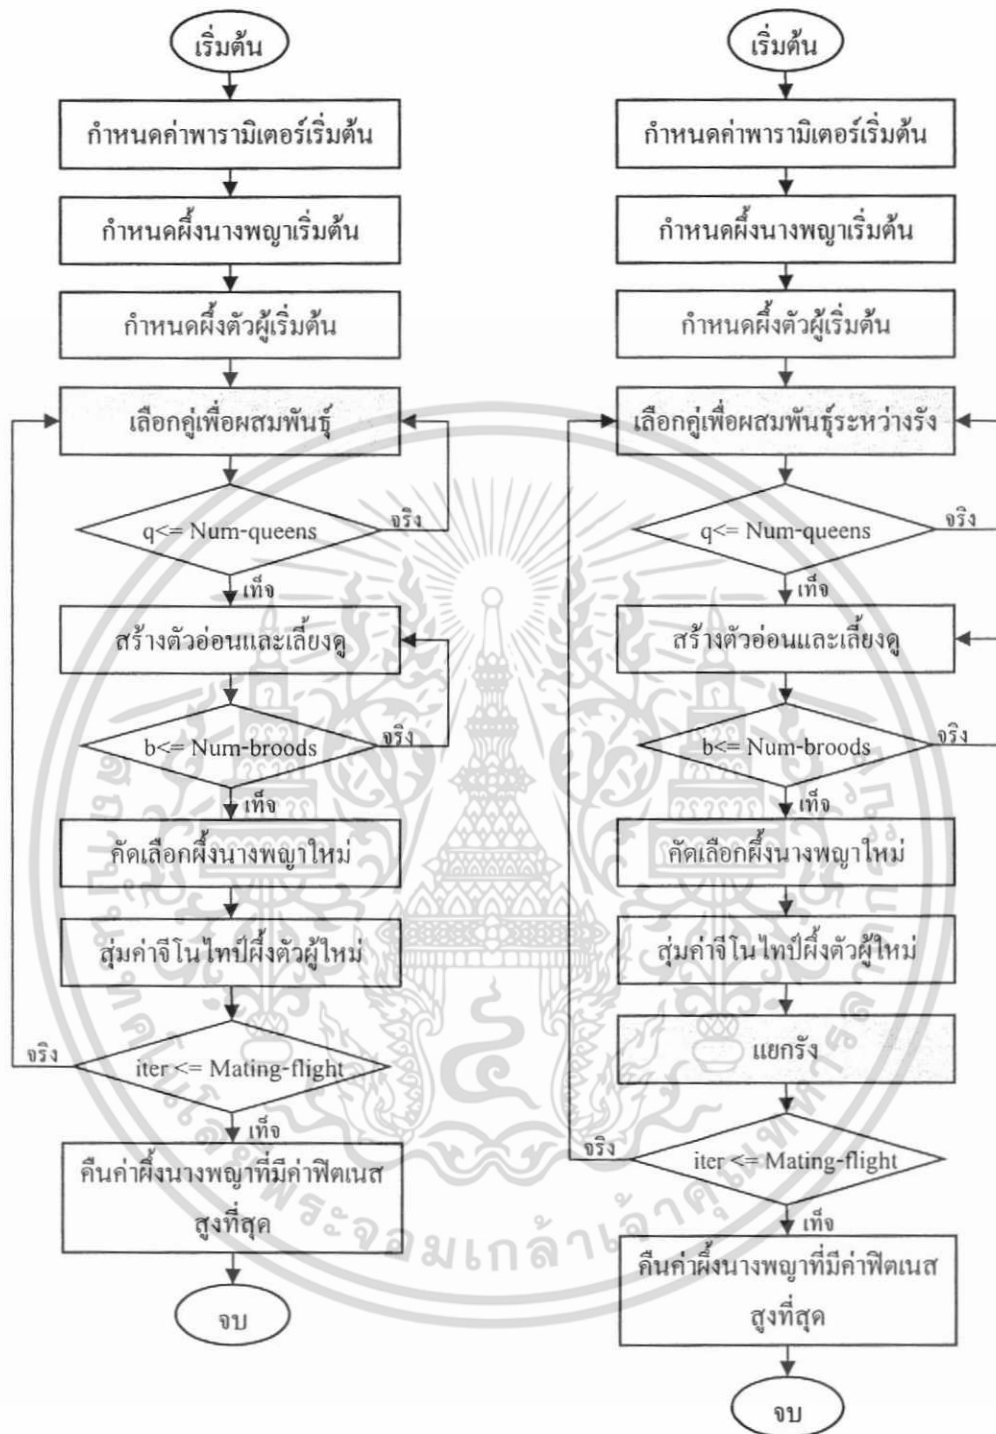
เริ่มต้น

กำหนดค่าพารามิเตอร์เริ่มต้น

กำหนดผึ้งนางพญาเริ่มต้น

กำหนดผึ้งตัวผู้เริ่มต้น

เลือกคู่เพื่อผสมพันธุ์

q<= Num-queens

จริง

เท็จ

สร้างตัวอ่อนและเลี้ยงดู

b<= Num-broods

จริง

เท็จ

คัดเลือกผึ้งนางพญาใหม่

สุ่มค่าจีโนไทป์ผึ้งตัวผู้ใหม่

iter <= Mating-flight

จริง

เท็จ

คืนค่าผึ้งนางพญาที่มีค่าฟิตเนสสูงที่สุด

จบ

เริ่มต้น

กำหนดค่าพารามิเตอร์เริ่มต้น

กำหนดผึ้งนางพญาเริ่มต้น

กำหนดผึ้งตัวผู้เริ่มต้น

เลือกคู่เพื่อผสมพันธุ์ระหว่างรัง

q<= Num-queens

จริง

เท็จ

สร้างตัวอ่อนและเลี้ยงดู

b<= Num-broods

จริง

เท็จ

คัดเลือกผึ้งนางพญาใหม่

สุ่มค่าจีโนไทป์ผึ้งตัวผู้ใหม่

แยกรัง

จริง

iter <= Mating-flight

เท็จ

คืนค่าผึ้งนางพญาที่มีค่าฟิตเนสสูงที่สุด

จบ